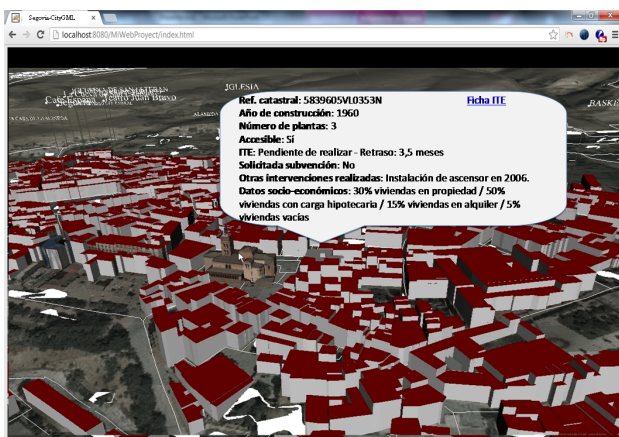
Segovia-CityGML
localhost:8080/MiWebProyect/index.html

IGLESIA
BASKE

Ref. catastral: 5839605VL0353N
Ficha ITE
Año de construcción: 1960
Número de plantas: 3
Accesible: Sí
ITE: Pendiente de realizar - Retraso: 3,5 meses
Solicitada subvención: No
Otras intervenciones realizadas: Instalación de ascensor en 2006.
Datos socio-económicos: 30% viviendas en propiedad / 50% viviendas con carga hipotecaria / 15% viviendas en alquiler / 5% viviendas vacías